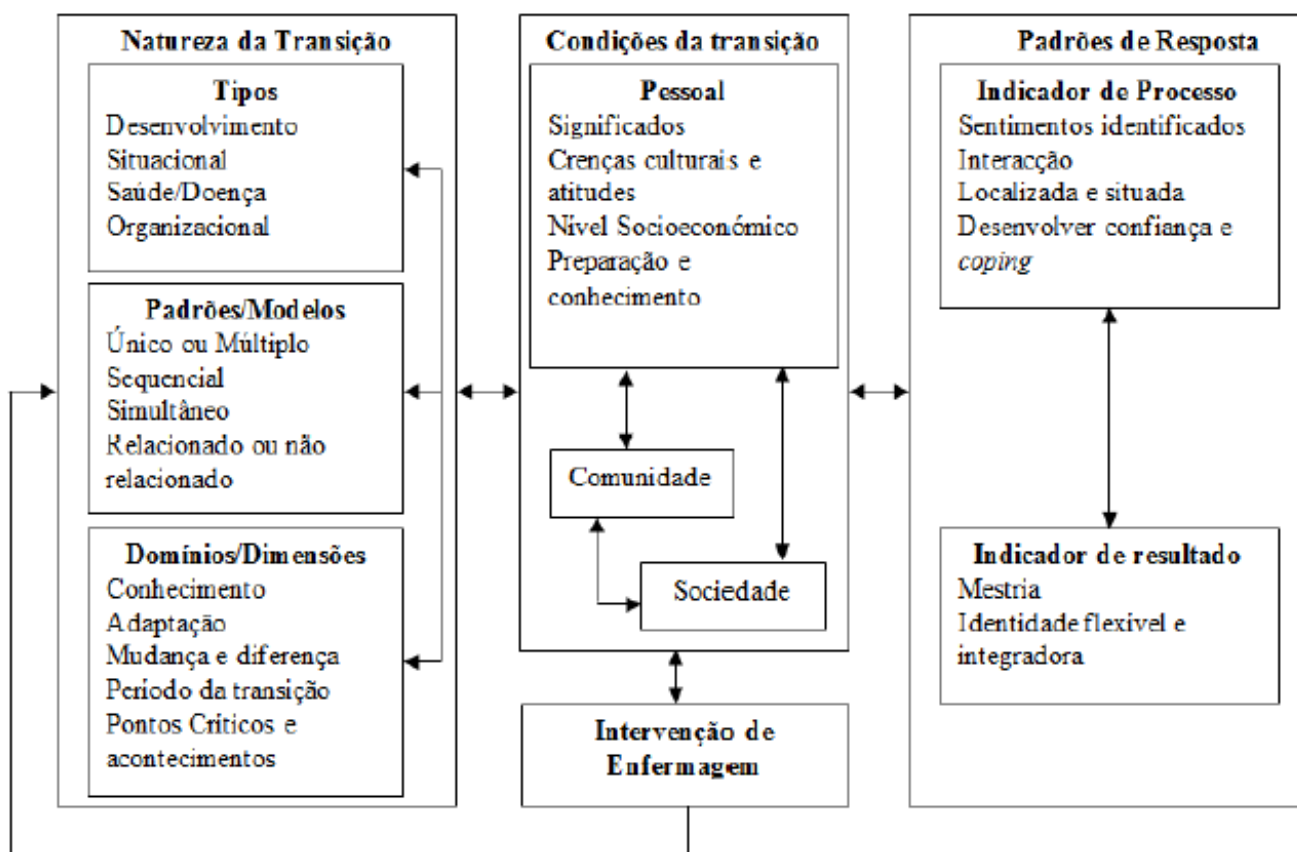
Natureza da Transição

Tipos
Desenvolvimento
Situacional
Saúde/Doença
Organizacional

Padrões/Modelos
Único ou Múltiplo
Sequencial
Simultâneo
Relacionado ou não relacionado

Domínios/Dimensões
Conhecimento
Adaptação
Mudança e diferença
Período da transição
Pontos Críticos e acontecimentos

Condições da transição

Pessoal
Significados
Crenças culturais e atitudes
Nível Socioeconómico
Preparação e conhecimento

Comunidade

Sociedade

Intervenção de Enfermagem

Padrões de Resposta

Indicador de Processo
Sentimentos identificados
Interacção
Localizada e situada
Desenvolver confiança e *coping*

Indicador de resultado
Mestria
Identidade flexível e integradora